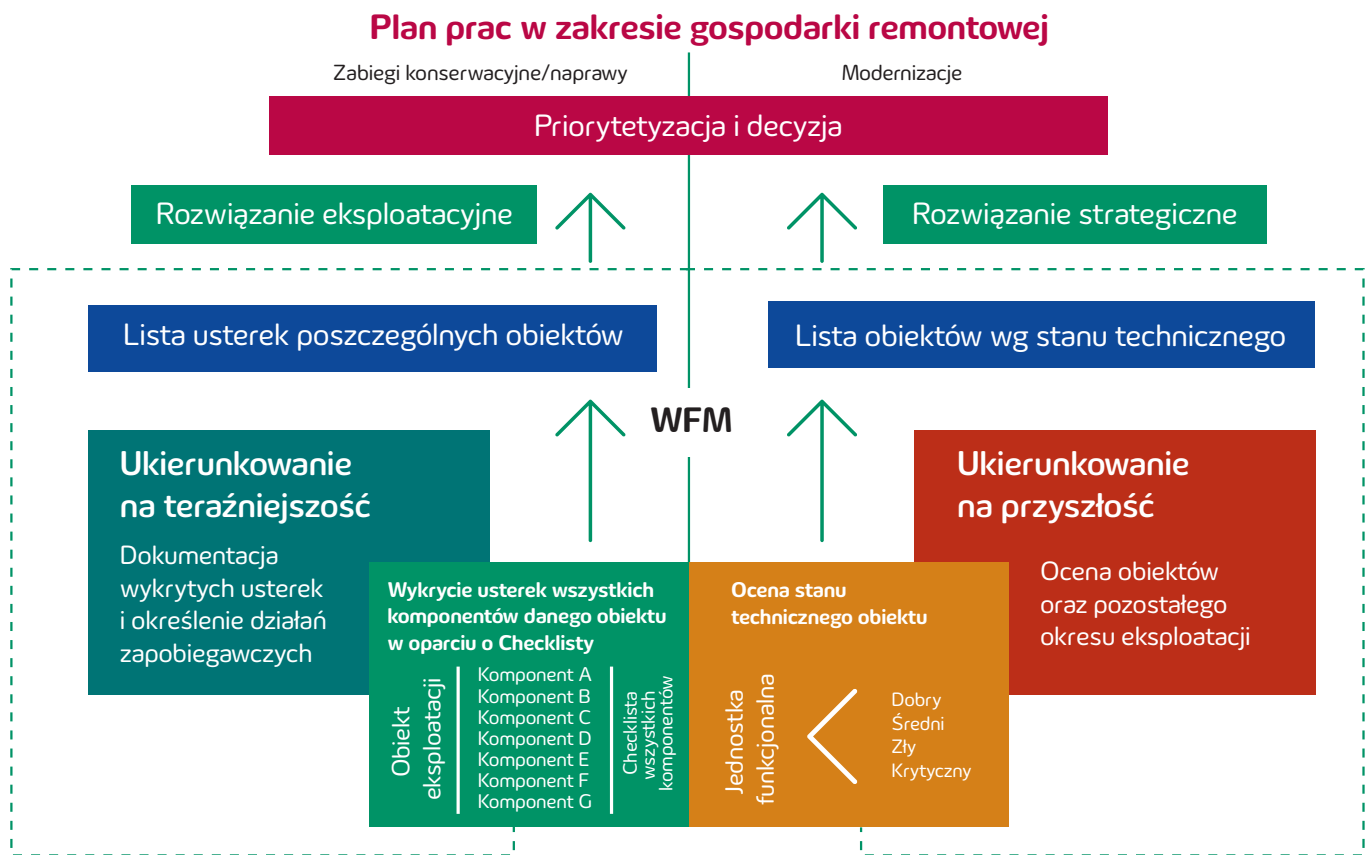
Plan prac w zakresie gospodarki remontowej

Zabiegi konserwacyjne/naprawy

Modernizacje

Priorytetyzacja i decyzja

Rozwiązanie eksploatacyjne

Rozwiązanie strategiczne

Lista usterek poszczególnych obiektów

Lista obiektów wg stanu technicznego

WFM

Ukierunkowanie na teraźniejszość

Dokumentacja wykrytych usterek i określenie działań zapobiegawczych

Ukierunkowanie na przyszłość

Ocena obiektów oraz pozostałego okresu eksploatacji

Wykrycie usterek wszystkich komponentów danego obiektu w oparciu o Checklisty

Obiekt eksploatacji

Komponent A
Komponent B
Komponent C
Komponent D
Komponent E
Komponent F
Komponent G

Checklista wszystkich komponentów

Ocena stanu technicznego obiektu

Jednostka funkcjonalna

Dobry
Średni
Zły
Krytyczny